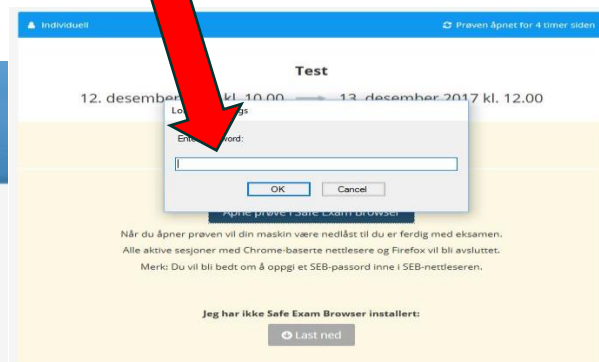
Individuell

Prøven åpnet for 4 timer siden

Test

12. desember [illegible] kl. 10.00 → 13. desember 2017 kl. 12.00

Lo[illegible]gs

Ente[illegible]word:

OK Cancel

Åpne prøve i Safe Exam Browser

Når du åpner prøven vil din maskin være nedlåst til du er ferdig med eksamen.

Alle aktive sesjoner med Chrome-baserte nettlesere og Firefox vil bli avsluttet.

Merk: Du vil bli bedt om å oppgi et SEB-passord inne i SEB-nettleseren.

Jeg har ikke Safe Exam Browser installert:

Last ned